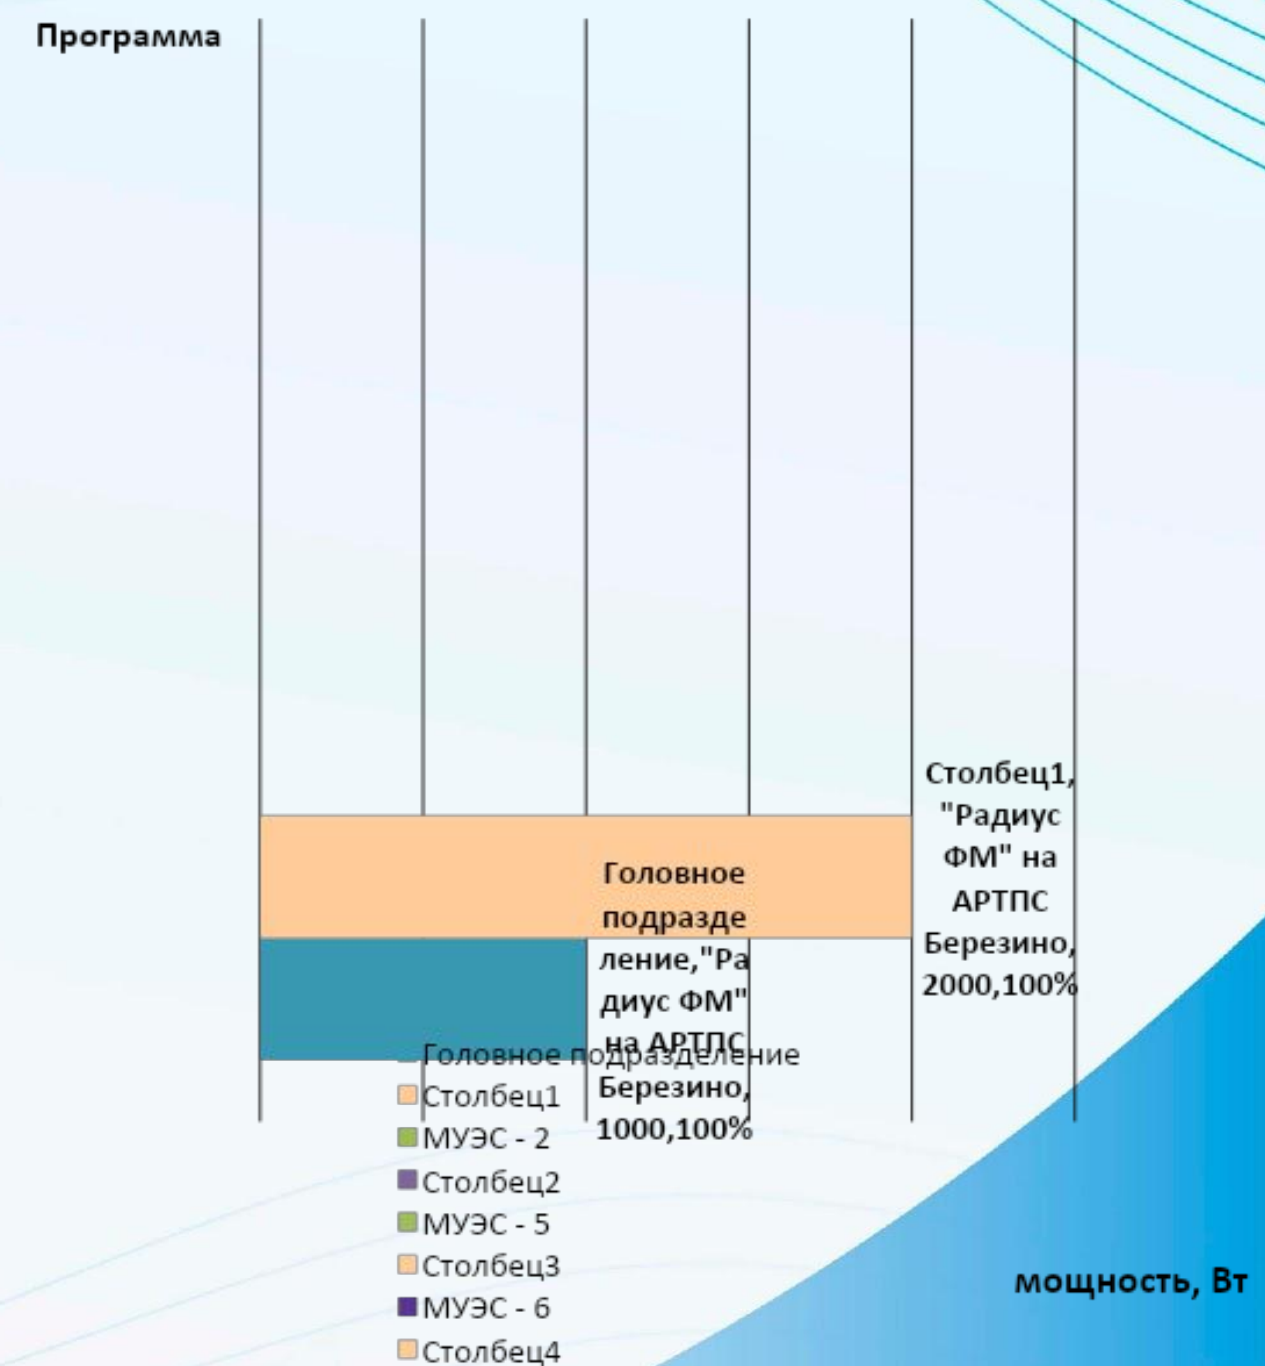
Программа

Столбец1, "Радиус ФМ" на АРТПС Березино, 2000,100%

Головное подразделение,"Радиус ФМ" на АРТПС Березино, 1000,100%

Головное подразделение
Столбец1
МУЭС - 2
Столбец2
МУЭС - 5
Столбец3
МУЭС - 6
Столбец4

мощность, Вт